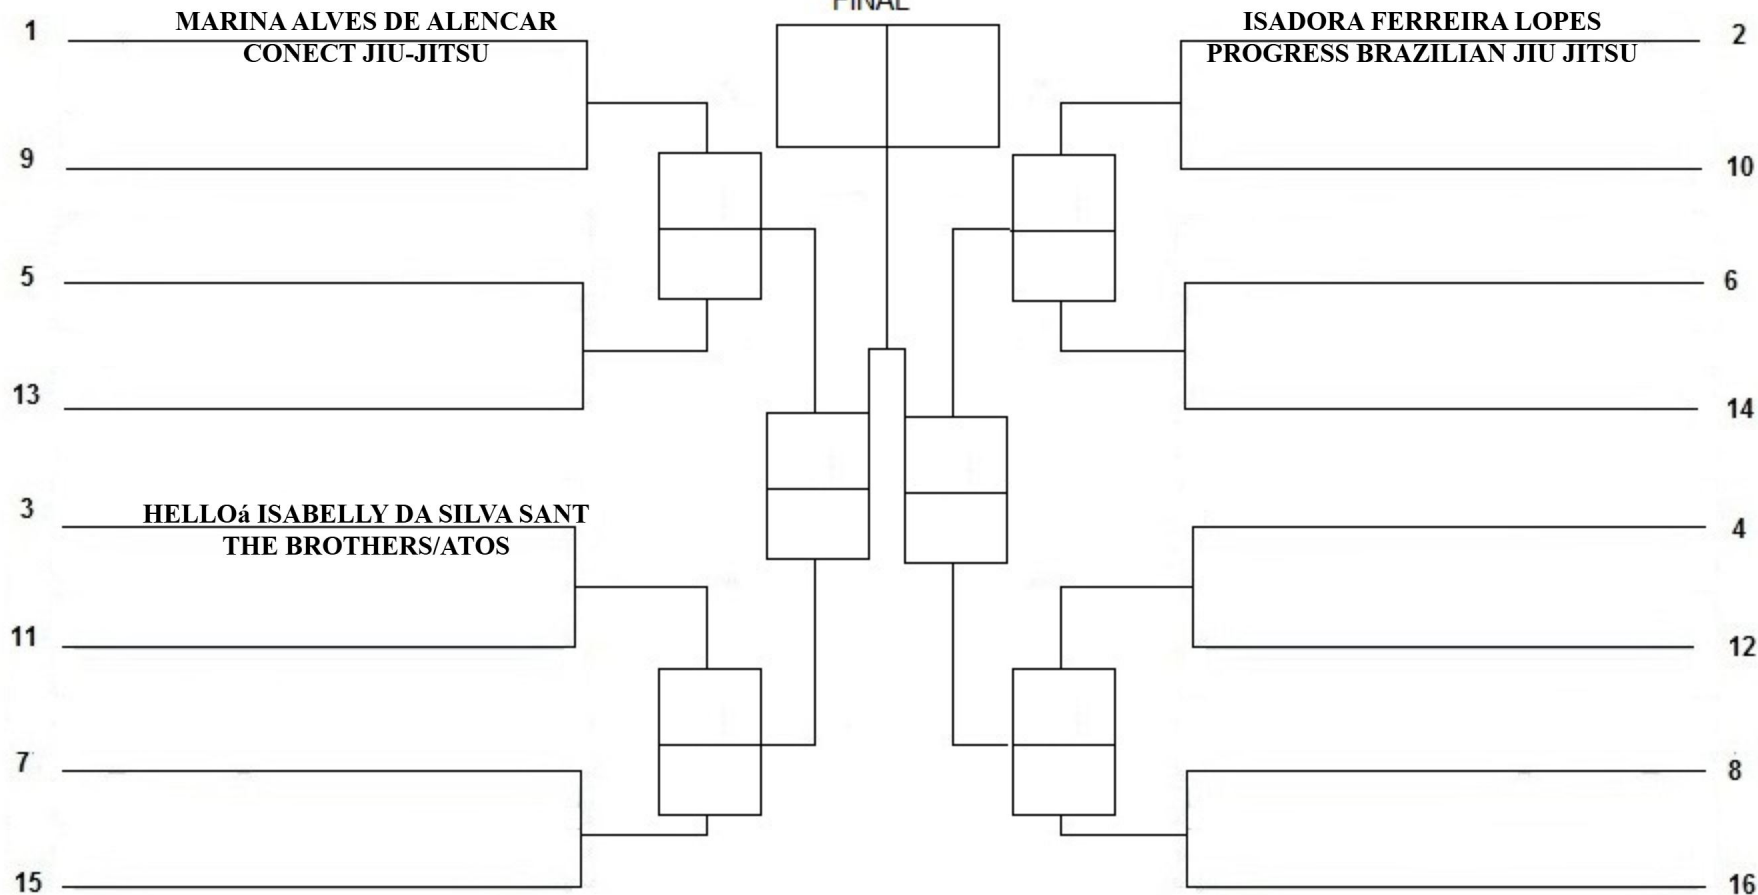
FINAL

1
MARINA ALVES DE ALENCAR
CONECT JIU-JITSU

9

5

13

3
HELLOá ISABELLY DA SILVA SANT
THE BROTHERS/ATOS

11

7

15

ISADORA FERREIRA LOPES
PROGRESS BRAZILIAN JIU JITSU
2

10

6

14

4

12

8

16